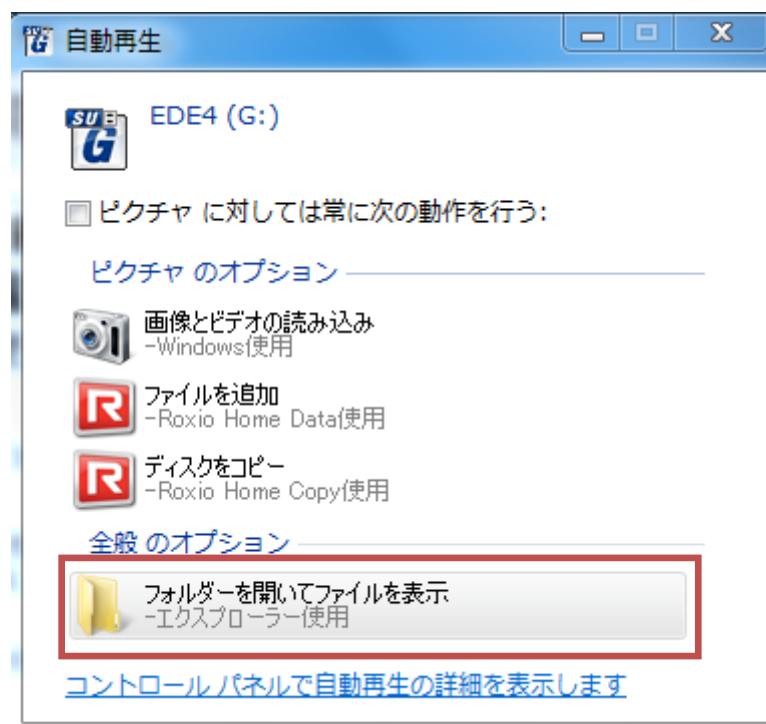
自動再生

EDE4 (G:)

ピクチャ に対しては常に次の動作を行う:

ピクチャ のオプション

画像とビデオの読み込み
-Windows使用

ファイルを追加
-Roxio Home Data使用

ディスクをコピー
-Roxio Home Copy使用

全般 のオプション

フォルダーを開いてファイルを表示
-エクスプローラー使用

コントロール パネルで自動再生の詳細を表示します